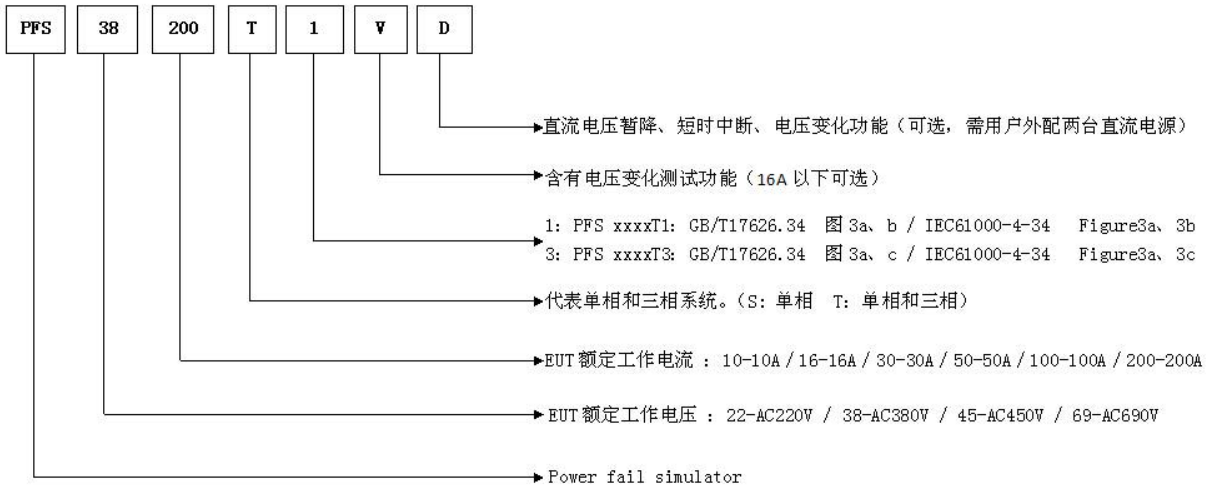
PFS 38 200 T 1 V D

直流电压暂降、短时中断、电压变化功能（可选，需用户外配两台直流电源）

含有电压变化测试功能（16A 以下可选）

1: PFS xxxxT1: GB/T17626.34 图 3a、b / IEC61000-4-34 Figure3a、3b
3: PFS xxxxT3: GB/T17626.34 图 3a、c / IEC61000-4-34 Figure3a、3c

代表单相和三相系统。(S: 单相 T: 单相和三相)

EUT 额定工作电流 : 10-10A / 16-16A / 30-30A / 50-50A / 100-100A / 200-200A

EUT 额定工作电压 : 22-AC220V / 38-AC380V / 45-AC450V / 69-AC690V

Power fail simulator